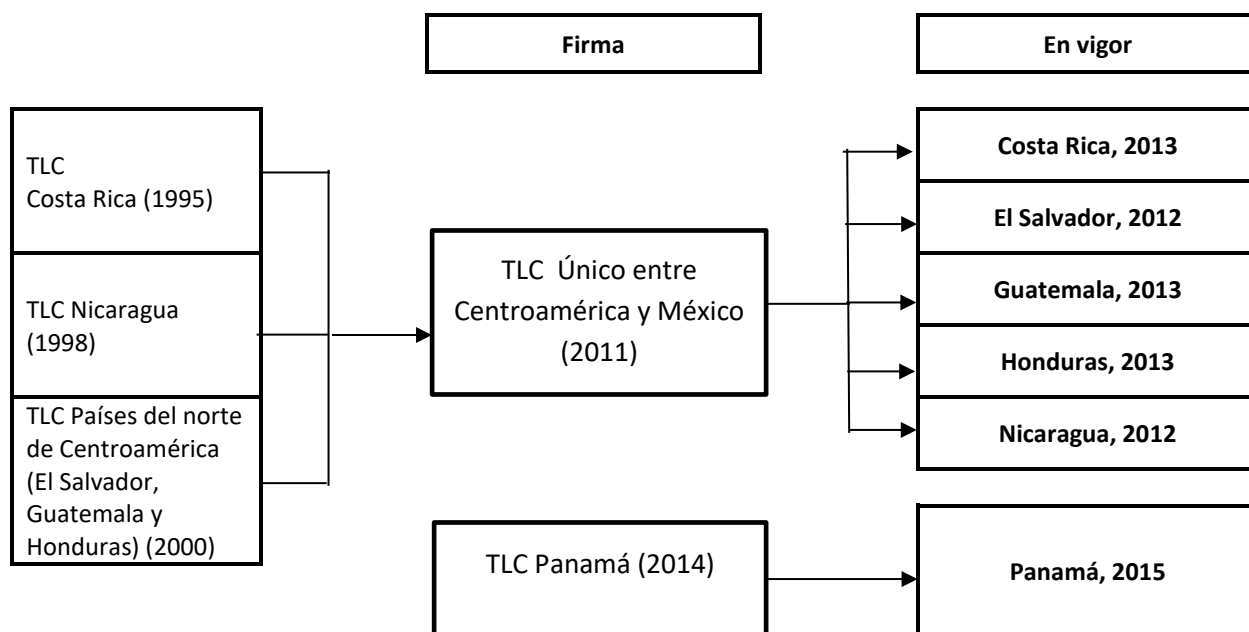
Firma

En vigor

TLC
Costa Rica (1995)

TLC Nicaragua (1998)

TLC Países del norte de Centroamérica (El Salvador, Guatemala y Honduras) (2000)

TLC Único entre Centroamérica y México (2011)

Costa Rica, 2013

El Salvador, 2012

Guatemala, 2013

Honduras, 2013

Nicaragua, 2012

TLC Panamá (2014)

Panamá, 2015